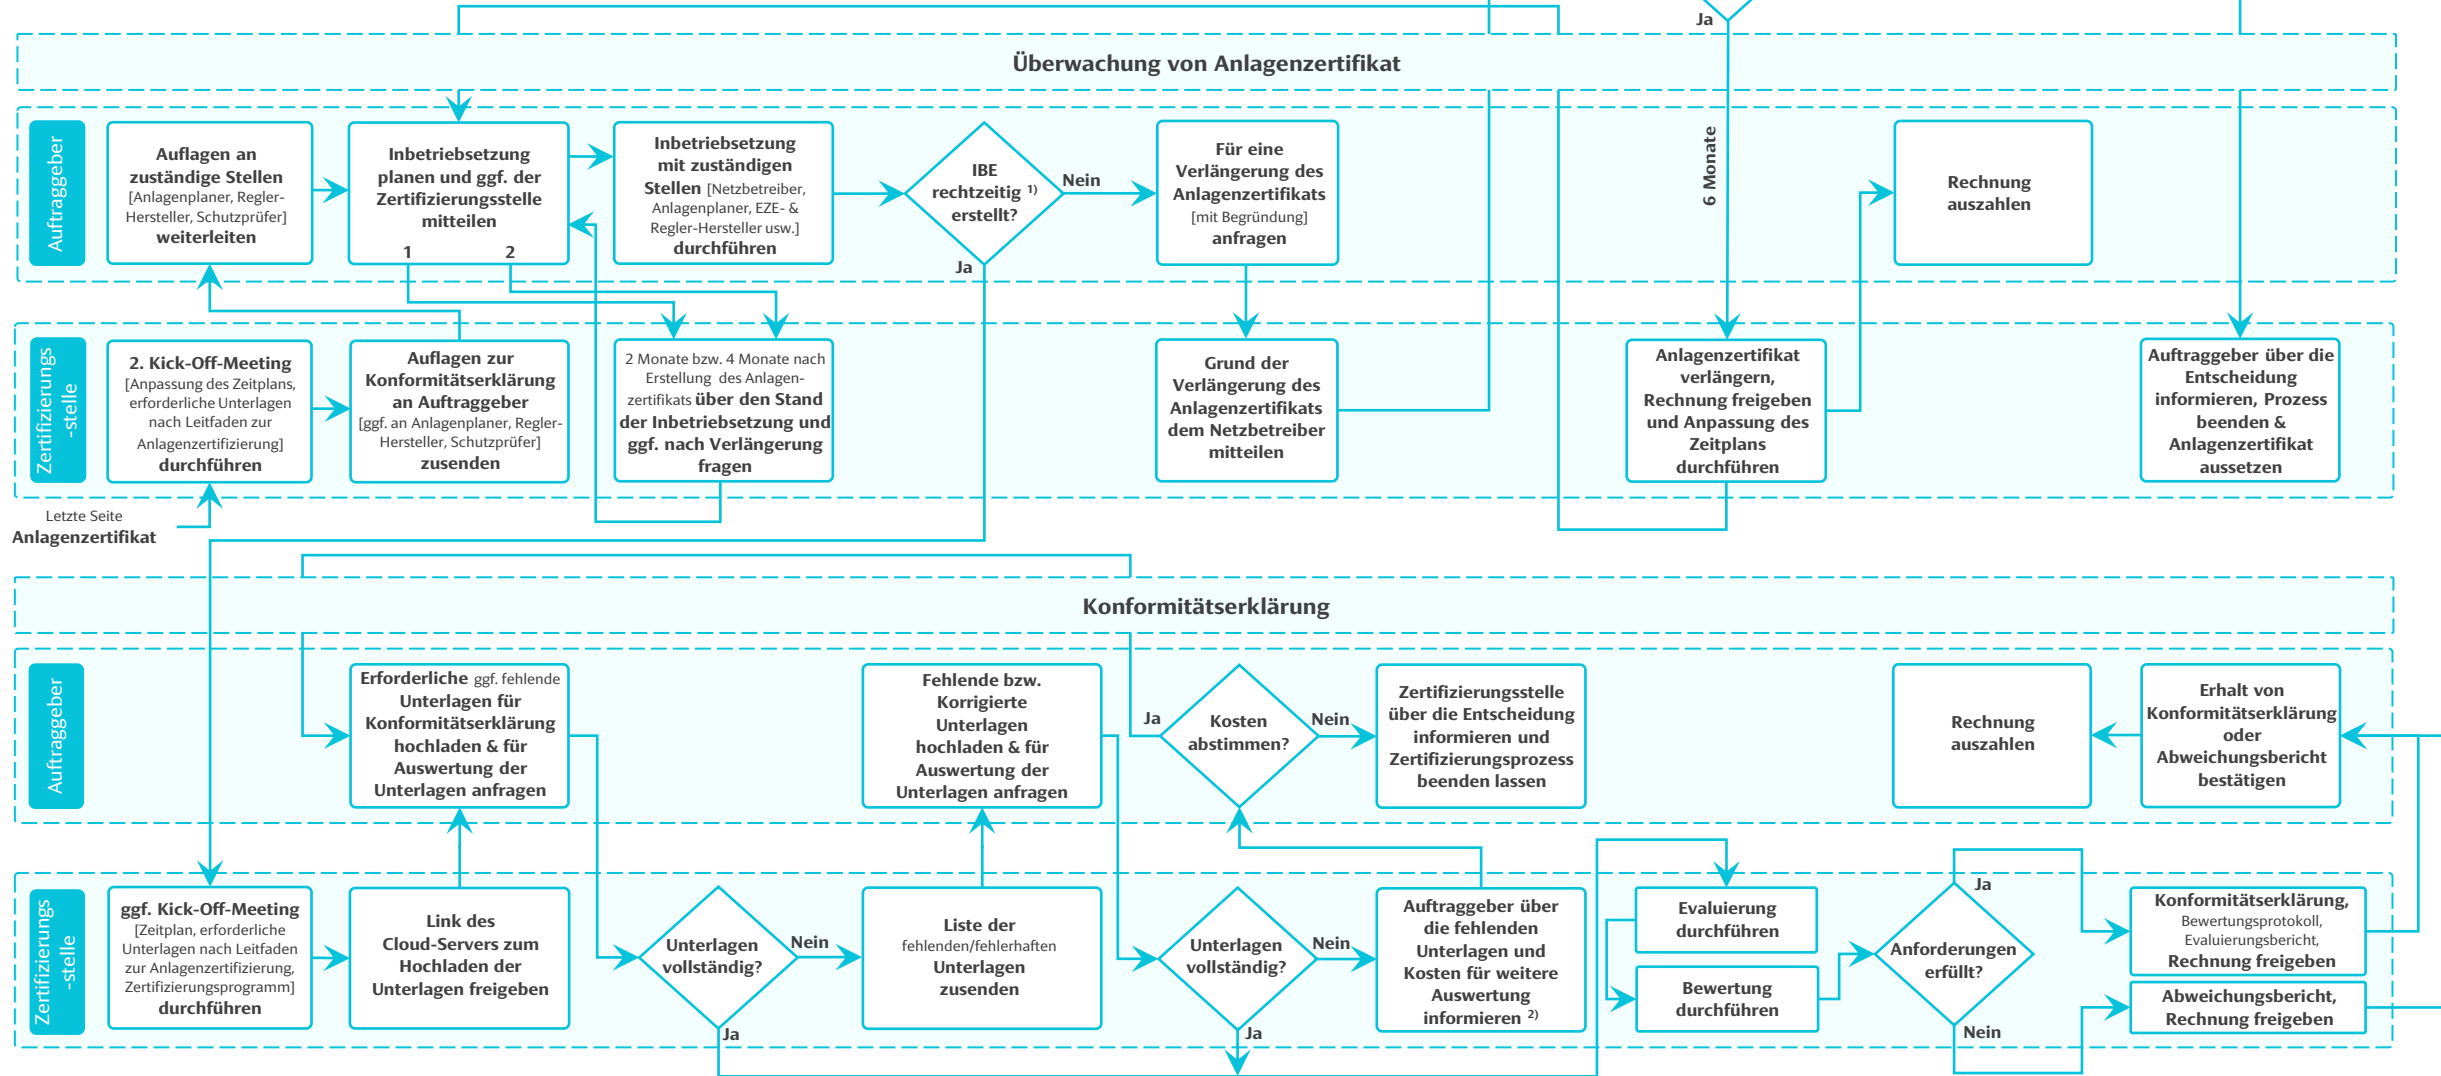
Ja

Überwachung von Anlagenzertifikat

Auftraggeber

Auflagen an zuständige Stellen [Anlagenplaner, Regler-Hersteller, Schutzprüfer] weiterleiten

Inbetriebsetzung planen und ggf. der Zertifizierungsstelle mitteilen

1 2

Inbetriebsetzung mit zuständigen Stellen [Netzbetreiber, Anlagenplaner, EZE- & Regler-Hersteller usw.] durchführen

IBE rechtzeitig $^{1)}$ erstellt?

Nein

Ja

Für eine Verlängerung des Anlagenzertifikats [mit Begründung] anfragen

6 Monate

Rechnung auszahlen

Zertifizierungs -stelle

2. Kick-Off-Meeting [Anpassung des Zeitplans, erforderliche Unterlagen nach Leitfaden zur Anlagenzertifizierung] durchführen

Auflagen zur Konformitätserklärung an Auftraggeber [ggf. an Anlagenplaner, Regler-Hersteller, Schutzprüfer] zusenden

2 Monate bzw. 4 Monate nach Erstellung des Anlagen-zertifikats über den Stand der Inbetriebsetzung und ggf. nach Verlängerung fragen

Grund der Verlängerung des Anlagenzertifikats dem Netzbetreiber mitteilen

Anlagenzertifikat verlängern, Rechnung freigeben und Anpassung des Zeitplans durchführen

Auftraggeber über die Entscheidung informieren, Prozess beenden & Anlagenzertifikat aussetzen

Letzte Seite
Anlagenzertifikat

Konformitätserklärung

Auftraggeber

Erforderliche ggf. fehlende Unterlagen für Konformitätserklärung hochladen & für Auswertung der Unterlagen anfragen

Fehlende bzw. Korrigierte Unterlagen hochladen & für Auswertung der Unterlagen anfragen

Ja

Kosten abstimmen?

Nein

Zertifizierungsstelle über die Entscheidung informieren und Zertifizierungsprozess beenden lassen

Rechnung auszahlen

Erhalt von Konformitätserklärung oder Abweichungsbericht bestätigen

Zertifizierungs -stelle

ggf. Kick-Off-Meeting [Zeitplan, erforderliche Unterlagen nach Leitfaden zur Anlagenzertifizierung, Zertifizierungsprogramm] durchführen

Link des Cloud-Servers zum Hochladen der Unterlagen freigeben

Unterlagen vollständig?

Nein

Ja

Liste der fehlenden/fehlerhaften Unterlagen zusenden

Unterlagen vollständig?

Nein

Ja

Auftraggeber über die fehlenden Unterlagen und Kosten für weitere Auswertung informieren $^{2)}$

Evaluierung durchführen

Bewertung durchführen

Anforderungen erfüllt?

Ja

Nein

Konformitätserklärung, Bewertungsprotokoll, Evaluierungsbericht, Rechnung freigeben

Abweichungsbericht, Rechnung freigeben